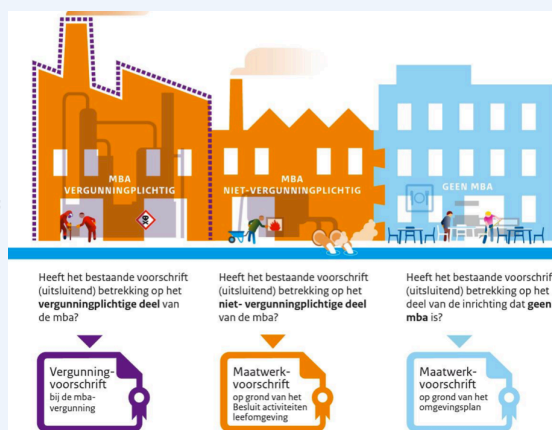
MBA
VERGUNNINGPLICHTIG

MBA
NIET-VERGUNNINGPLICHTIG

GEEN MBA

Heeft het bestaande voorschrift (uitsluitend) betrekking op het **vergunningplichtige deel** van de mba?

Vergunningvoorschrift
bij de mba-vergunning

Heeft het bestaande voorschrift (uitsluitend) betrekking op het **niet- vergunningplichtige deel** van de mba?

Maatwerkvoorschrift
op grond van het Besluit activiteiten leefomgeving

Heeft het bestaande voorschrift (uitsluitend) betrekking op het deel van de inrichting dat **geen mba** is?

Maatwerkvoorschrift
op grond van het omgevingsplan